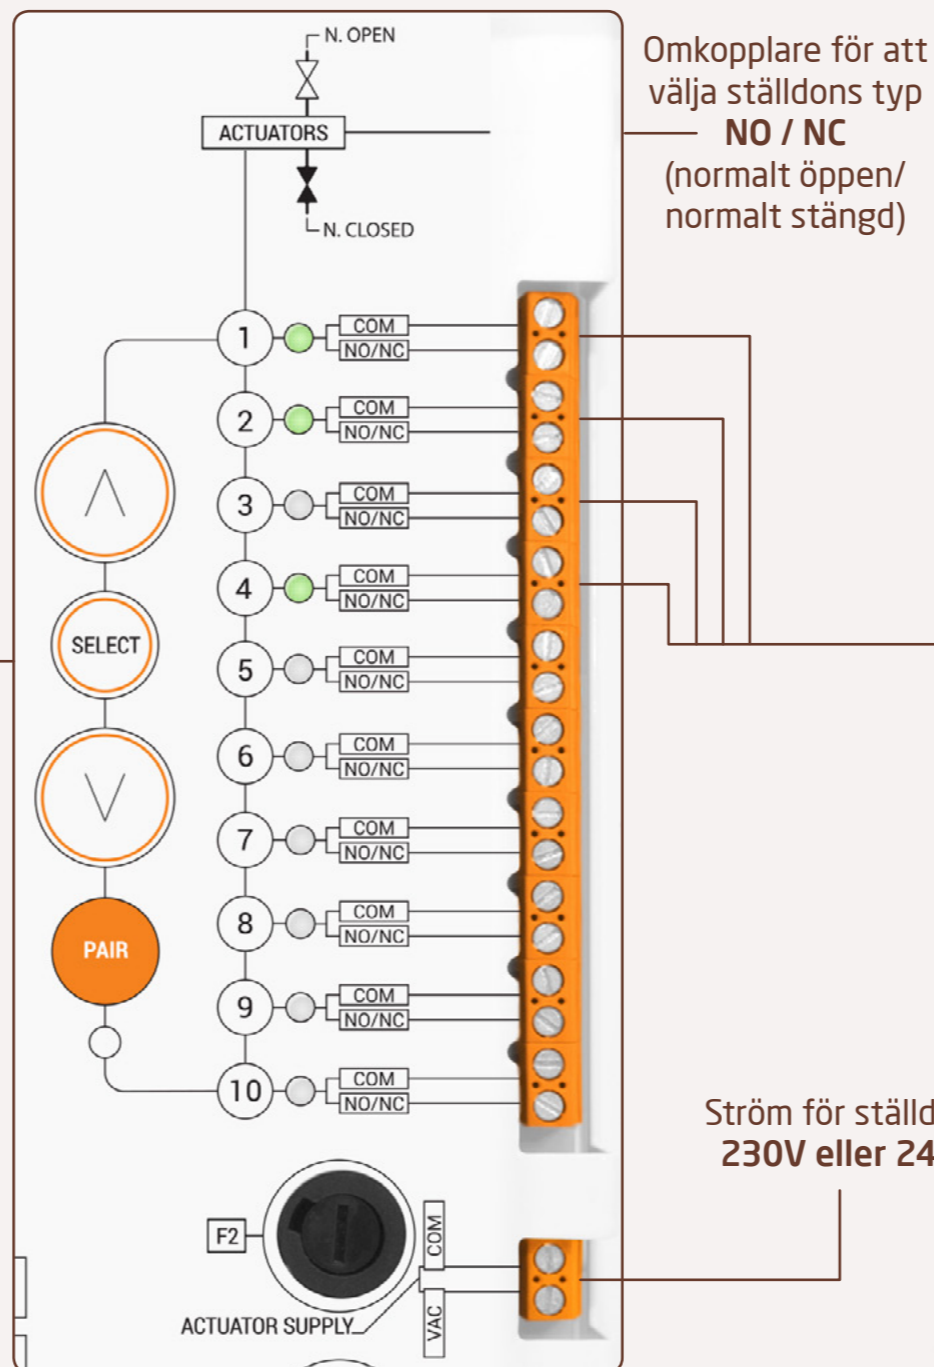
N. OPEN

ACTUATORS

N. CLOSED

Omkopplare för att välja ställdons typ
NO / NC
(normalt öppen/ normalt stängd)

1 COM NO/NC
2 COM NO/NC
3 COM NO/NC
4 COM NO/NC
5 COM NO/NC
6 COM NO/NC
7 COM NO/NC
8 COM NO/NC
9 COM NO/NC
10 COM NO/NC

SELECT

PAIR

Ström för ställd
230V eller 24

F2

COM

VAC

ACTUATOR SUPPLY